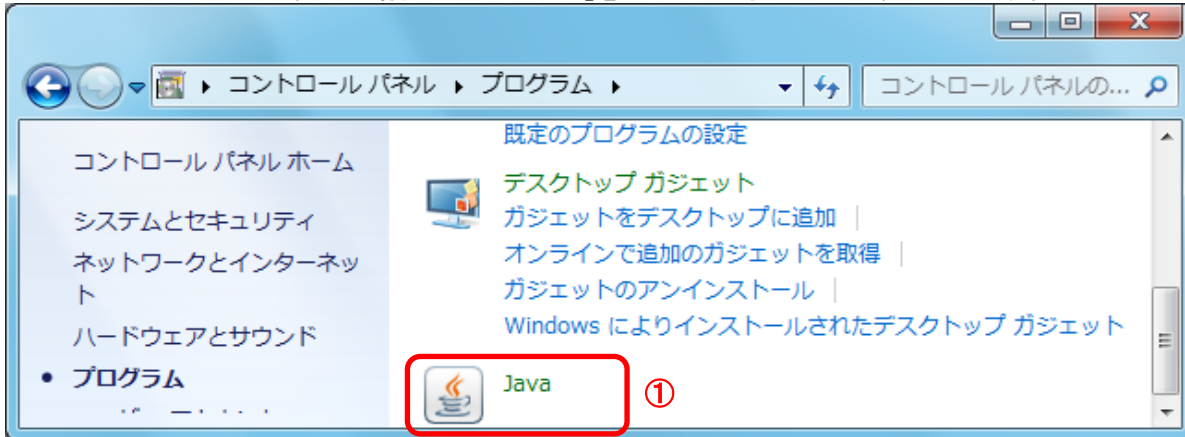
▸ コントロール パネル ▸ プログラム ▸

コントロール パネルの...

コントロール パネル ホーム

システムとセキュリティ

ネットワークとインターネット

ハードウェアとサウンド

• プログラム

既定のプログラムの設定

デスクトップ ガジェット

ガジェットをデスクトップに追加 |

オンラインで追加のガジェットを取得 |

ガジェットのアンインストール |

Windows によりインストールされたデスクトップ ガジェット

Java

①